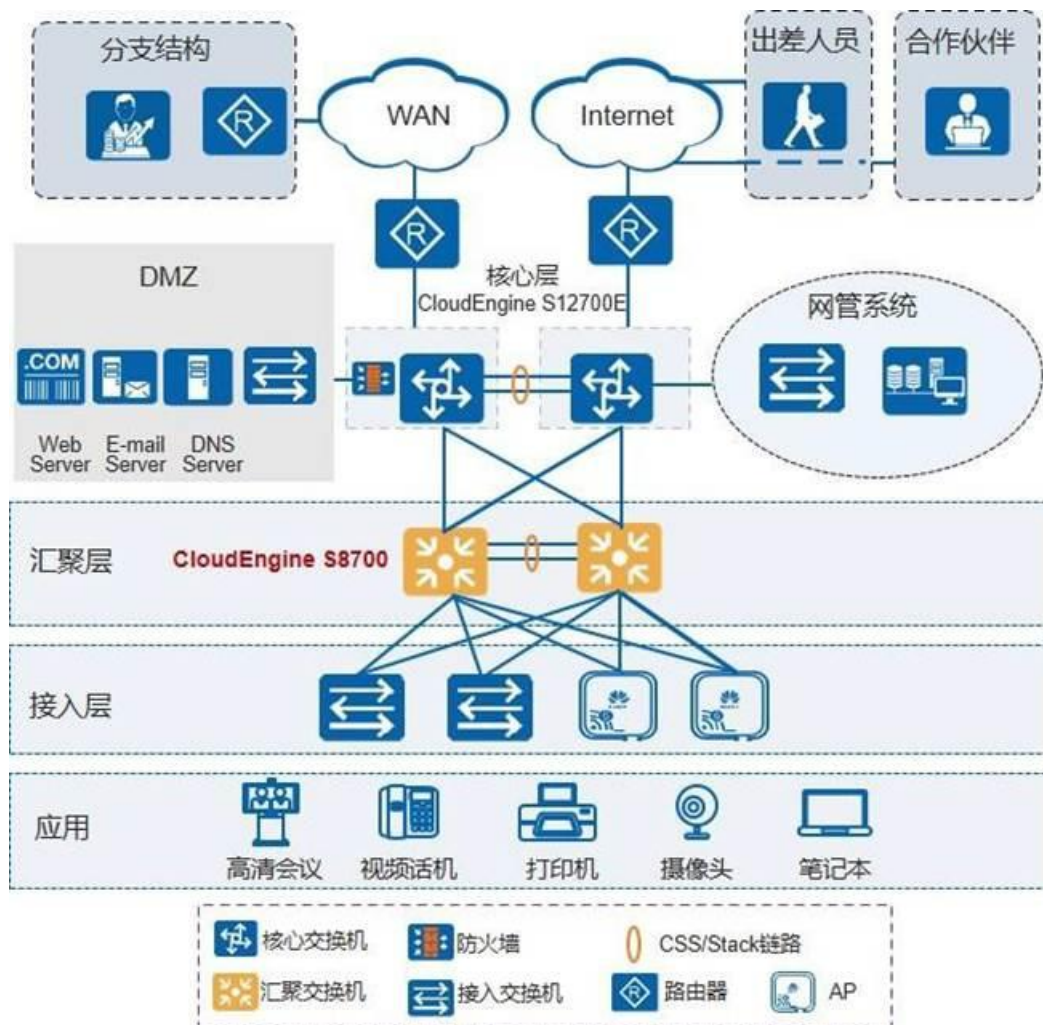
分支结构

WAN

Internet

出差人员

合作伙伴

DMZ

核心层
CloudEngine S12700E

网管系统

.COM

Web Server

E-mail Server

DNS Server

汇聚层

CloudEngine S8700

接入层

应用

高清会议

视频话机

打印机

摄像头

笔记本

核心交换机

防火墙

CSS/Stack链路

汇聚交换机

接入交换机

路由器

AP